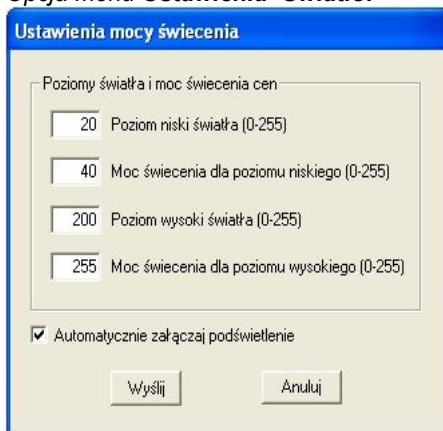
Ustawienia mocy świecenia

Poziomy światła i moc świecenia cen

20 Poziom niski światła (0-255)

40 Moc świecenia dla poziomu niskiego (0-255)

200 Poziom wysoki światła (0-255)

255 Moc świecenia dla poziomu wysokiego (0-255)

☑ Automatycznie załączaj podświetlenie

Wyślij

Anuluj